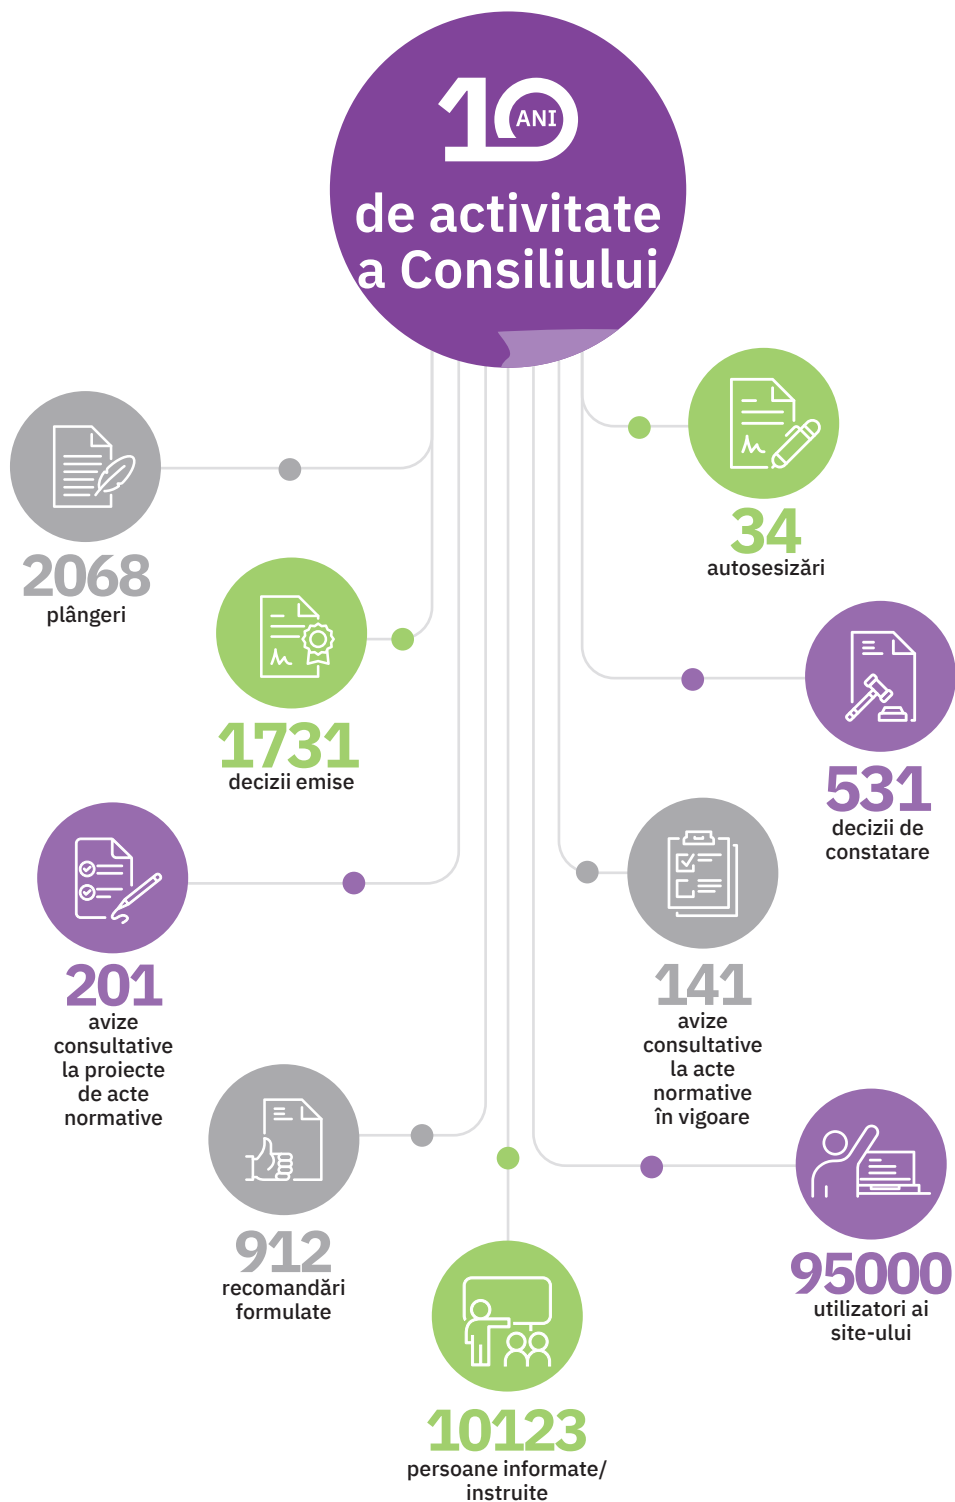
10 ANI
de activitate a Consiliului

2068
plângeri

34
autosesizări

1731
decizii emise

531
decizii de constatare

201
avize consultative la proiecte de acte normative

141
avize consultative la acte normative în vigoare

912
recomandări formulate

95000
utilizatori ai site-ului

10123
persoane informate/ instruite